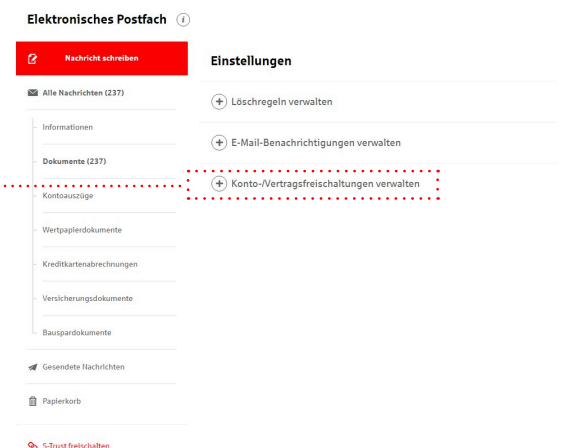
Elektronisches Postfach

Nachricht schreiben

Alle Nachrichten (237)

Informationen

Dokumente (237)

Kontoauszüge

Wertpapierdokumente

Kreditkartenabrechnungen

Versicherungsdokumente

Bauspardokumente

Gesendete Nachrichten

Papierkorb

S-Trust freischalten

Einstellungen

Löschregeln verwalten

E-Mail-Benachrichtigungen verwalten

Konto-/Vertragsfreischaltungen verwalten